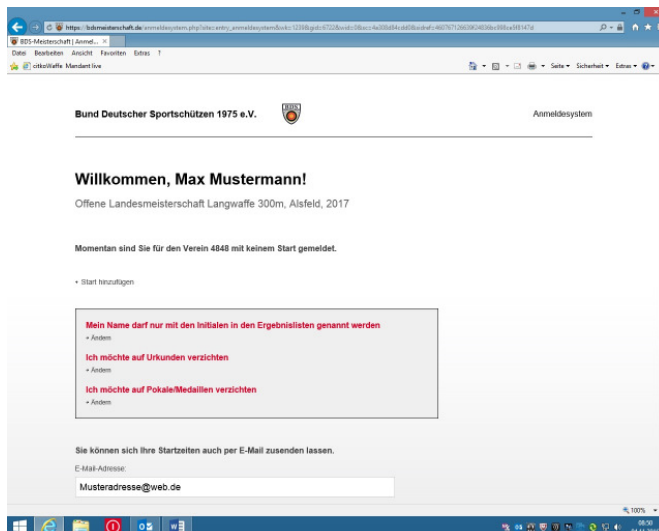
https://bdsmeisterschaft.de/anmeldesystem.php?site:entry_anmeldesystem&vid=1239&gid=6722&veid=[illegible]

BDS-Meisterschaft | Anmel... ×

Datei Bearbeiten Ansicht Favoriten Extras ?

citkoWaffe Mandant live

Seite ▾ Sicherheit ▾ Extras ▾

Bund Deutscher Sportschützen 1975 e.V.

Anmeldesystem

Willkommen, Max Mustermann!

Offene Landesmeisterschaft Langwaffe 300m, Alsfeld, 2017

Momentan sind Sie für den Verein 4848 mit keinem Start gemeldet.

» Start hinzufügen

Mein Name darf nur mit den Initialen in den Ergebnislisten genannt werden

» Ändern

Ich möchte auf Urkunden verzichten

» Ändern

Ich möchte auf Pokale/Medaillen verzichten

» Ändern

Sie können sich Ihre Startzeiten auch per E-Mail zusenden lassen.

E-Mail-Adresse:

Musteradresse@web.de

100%

08:50